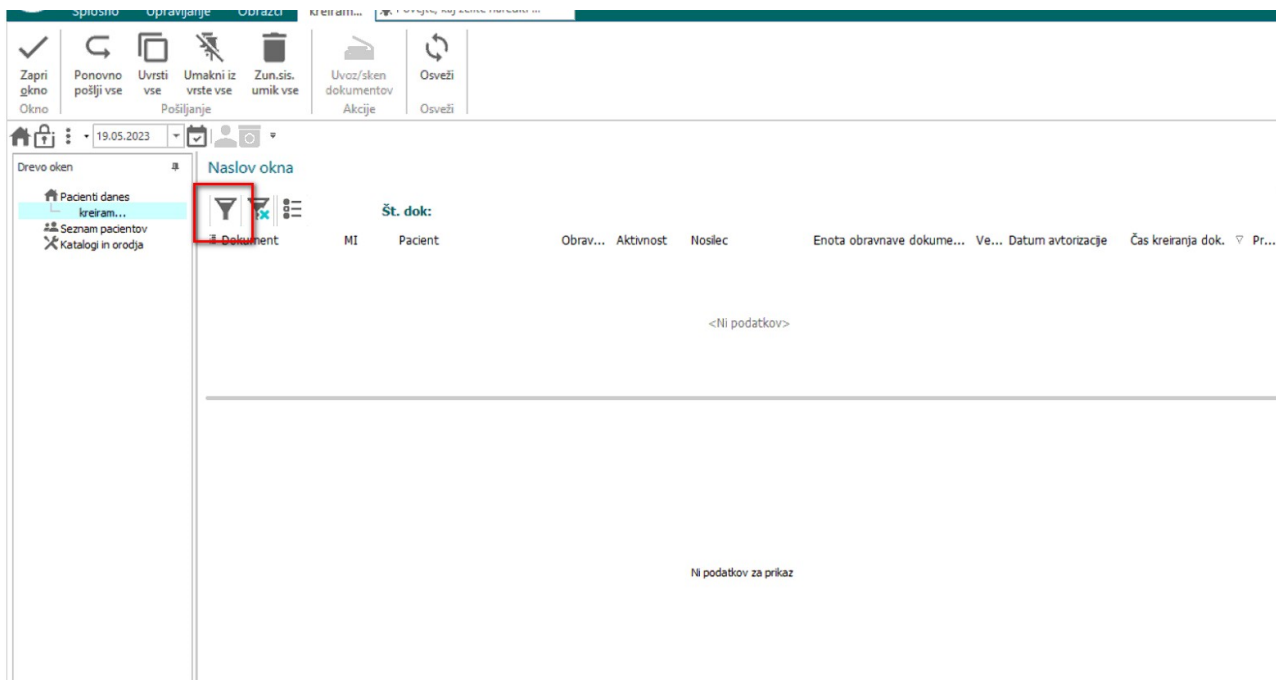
Splošno Opravljanje Obrazci kreiram... Povejte, kaj želite narediti ...

Zapri okno
Okno

Ponovno pošlji vse
Uvrsti vse
Umakni iz vrste vse
Zun.sis. umik vse
Pošiljanje

Uvoz/sken dokumentov
Akcije

Osveži
Osveži

19.05.2023

Drevo oken

Pacienti danes
kreiram...
Seznam pacientov
Katalogi in orodja

Naslov okna

Št. dok:

| Dokument | MI | Pacient | Obrav... | Aktivnost | Nosilec | Enota obravnave dokume... | Ve... | Datum avtorizacije | Čas kreiranja dok. | Pr... |
|---|---|---|---|---|---|---|---|---|---|---|

<Ni podatkov>

Ni podatkov za prikaz